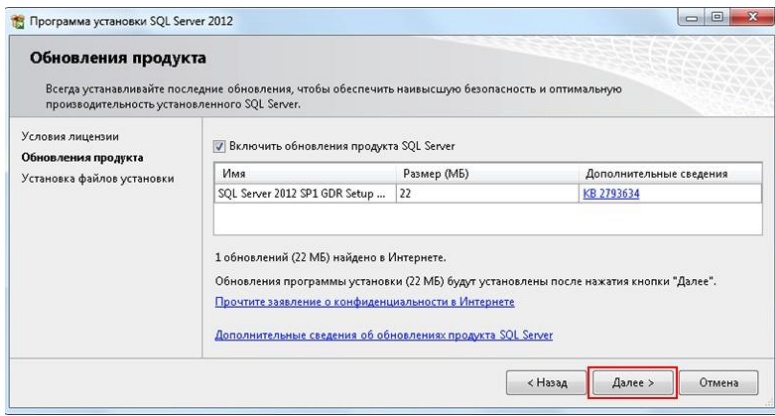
Программа установки SQL Server 2012

Обновления продукта

Всегда устанавливайте последние обновления, чтобы обеспечить наивысшую безопасность и оптимальную производительность установленного SQL Server.

Условия лицензии
Обновления продукта
Установка файлов установки

Включить обновления продукта SQL Server

| Имя | Размер (МБ) | Дополнительные сведения |
|---|---|---|
| SQL Server 2012 SP1 GDR Setup ... | 22 | KB 2793634 |

1 обновлений (22 МБ) найдено в Интернете.

Обновления программы установки (22 МБ) будут установлены после нажатия кнопки "Далее".

Прочтите заявление о конфиденциальности в Интернете

Дополнительные сведения об обновлениях продукта SQL Server

< Назад
Далее >
Отмена